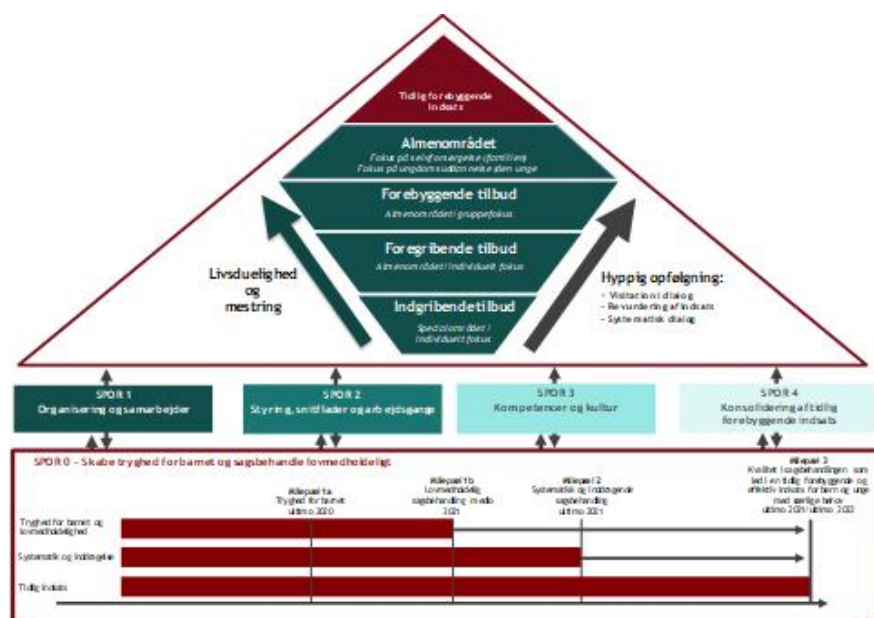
Tidlig forebyggende indsats

Almenområdet
Fokus på selvforsørgelse (forældre)
Fokus på ungdomsuddannelse (børn og unge)

Forebyggende tilbud
Almenområdet i gruppefokus

Foregribende tilbud
Almenområdet i individuelt fokus

Indgribende tilbud
Specialområdet i individuelt fokus

Livsduelighed og mestring

Hyppig opfølgning:
- Visitation i dialog
- Revurdering af indsats
- Systematisk dialog

SPOR 1
Organisering og samarbejder

SPOR 2
Styring, snitflader og arbejdsgange

SPOR 3
Kompetencer og kultur

SPOR 4
Konsolidering af tidlig forebyggende indsats

SPOR 0 - Skabe tryghed for barnet og sagsbehandle lovmedholdeligt

Milepæl 1a
Tryghed for barnet
ultimo 2020

Milepæl 1b
Lovmedholdelig sagsbehandling medio 2021

Milepæl 2
Systematik og indgribende sagsbehandling
ultimo 2021

Milepæl 3
Kvalitet i sagsbehandlingen samt i en tidlig forebyggende og effektiv indsats for børn og unge med særlige behov
ultimo 2021/ultimo 2022

Tryghed for barnet og lovmedholdelighed

Systematik og indgriben

Tidlig indsats